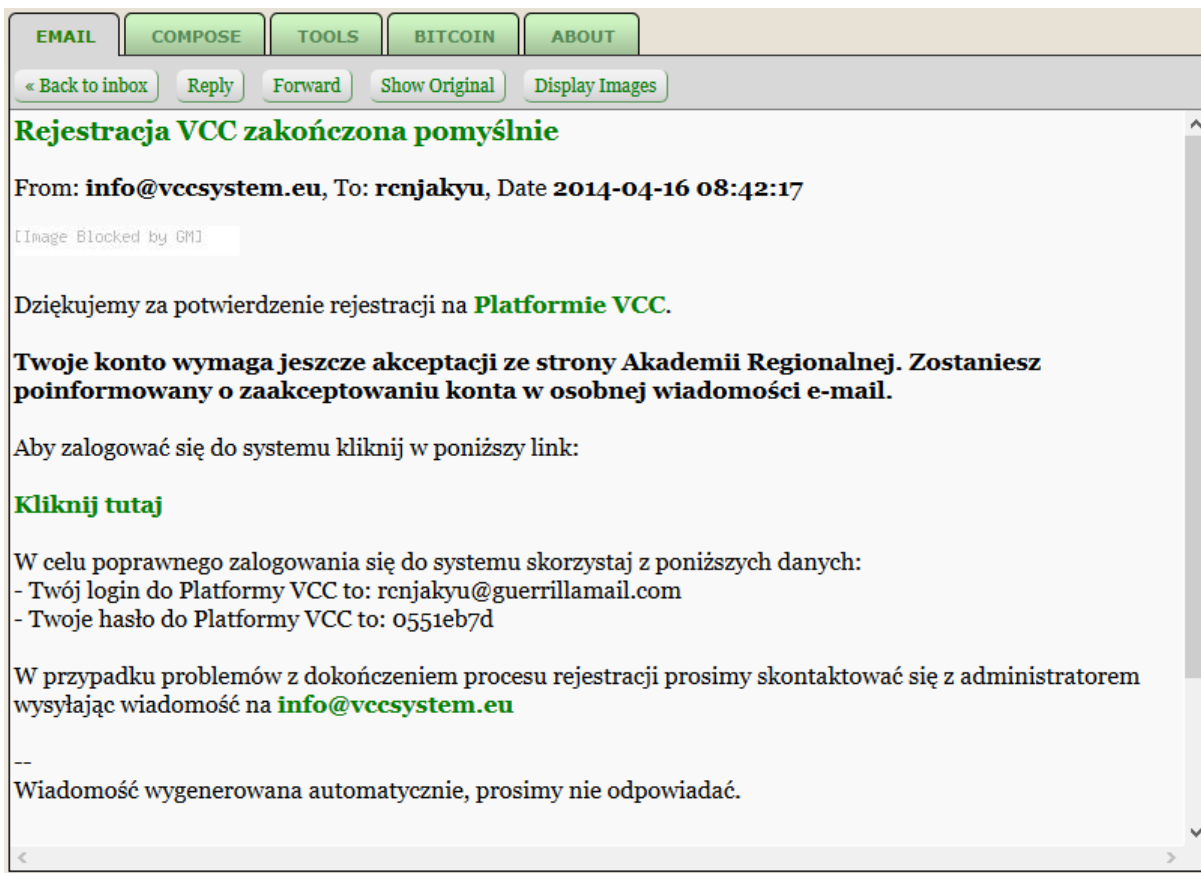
EMAIL COMPOSE TOOLS BITCOIN ABOUT

« Back to inbox Reply Forward Show Original Display Images

Rejestracja VCC zakończona pomyślnie

From: info@vccsystem.eu, To: rcnjakyu, Date 2014-04-16 08:42:17

[Image Blocked by GM]

Dziękujemy za potwierdzenie rejestracji na Platformie VCC.

Twoje konto wymaga jeszcze akceptacji ze strony Akademii Regionalnej. Zostaniesz poinformowany o zaakceptowaniu konta w osobnej wiadomości e-mail.

Aby zalogować się do systemu kliknij w poniższy link:

Kliknij tutaj

W celu poprawnego zalogowania się do systemu skorzystaj z poniższych danych:
- Twój login do Platformy VCC to: rcnjakyu@guerrillamail.com
- Twoje hasło do Platformy VCC to: 0551eb7d

W przypadku problemów z dokończeniem procesu rejestracji prosimy skontaktować się z administratorem wysyłając wiadomość na info@vccsystem.eu

--
Wiadomość wygenerowana automatycznie, prosimy nie odpowiadać.